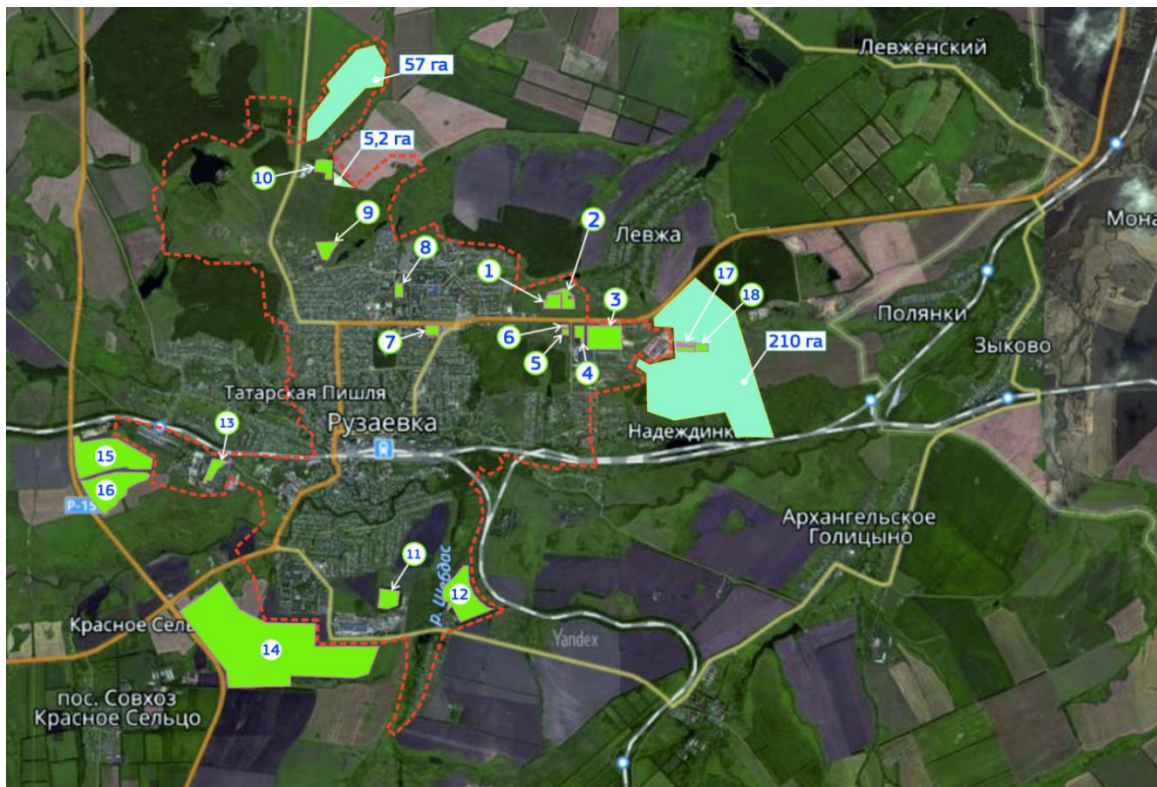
Левженский
57 га
5,2 га
10
9
2
Левжа
Мона
8
1
17
18
3
Полянки
Зыково
6
7
210 га
5
4
Татарская Пишля
Рузаевка
Надеждинка
13
15
16
Р-15
Архангельское
Голицыно
11
р. Инсар
12
Красное Сельцо
Yandex
14
пос. Совхоз
Красное Сельцо